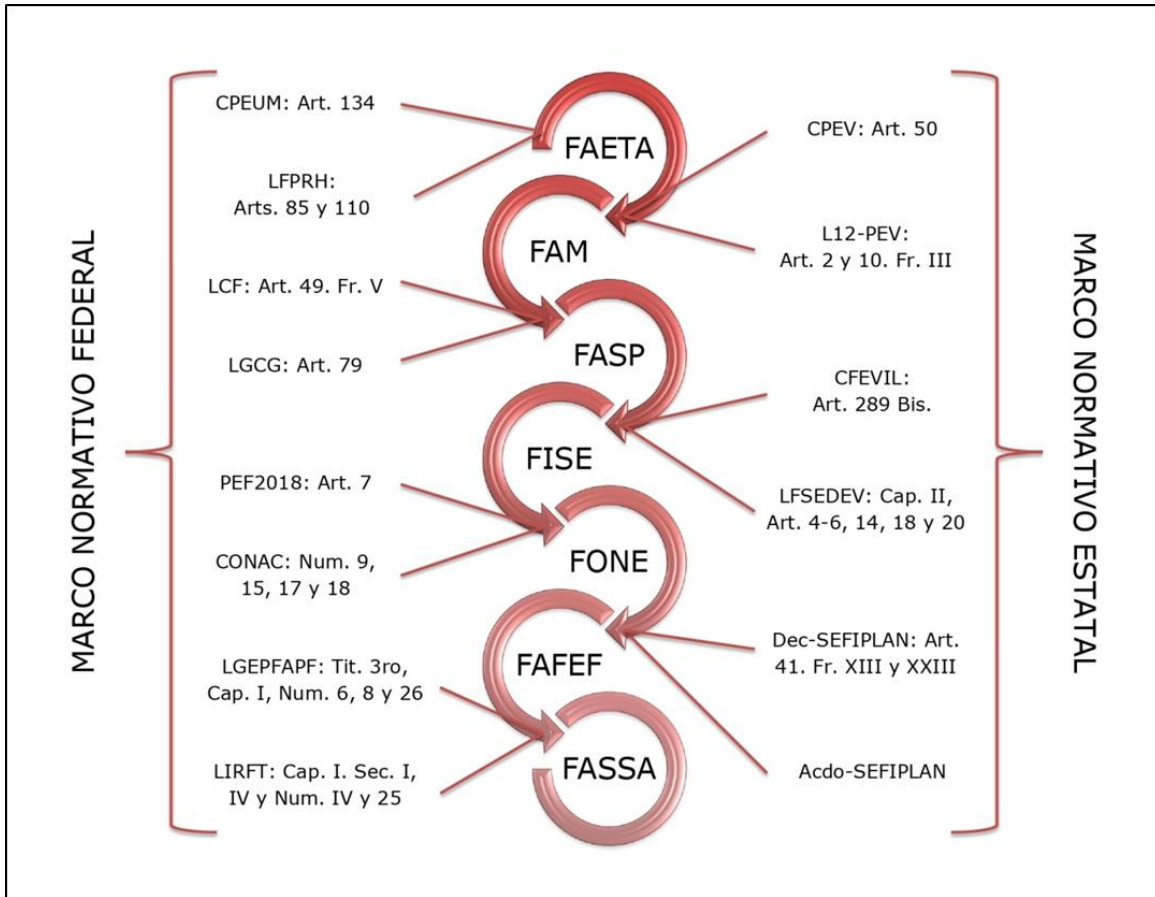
MARCO NORMATIVO FEDERAL

CPEUM: Art. 134

LFPRH: Arts. 85 y 110

LCF: Art. 49. Fr. V

LGCG: Art. 79

PEF2018: Art. 7

CONAC: Num. 9, 15, 17 y 18

LGEPFAPF: Tit. 3ro, Cap. I, Num. 6, 8 y 26

LIRFT: Cap. I. Sec. I, IV y Num. IV y 25

FAETA

FAM

FASP

FISE

FONE

FAFEF

FASSA

CPEV: Art. 50

L12-PEV: Art. 2 y 10. Fr. III

CFEVIL: Art. 289 Bis.

LFSEDEV: Cap. II, Art. 4-6, 14, 18 y 20

Dec-SEFIPLAN: Art. 41. Fr. XIII y XXIII

Acdo-SEFIPLAN

MARCO NORMATIVO ESTATAL